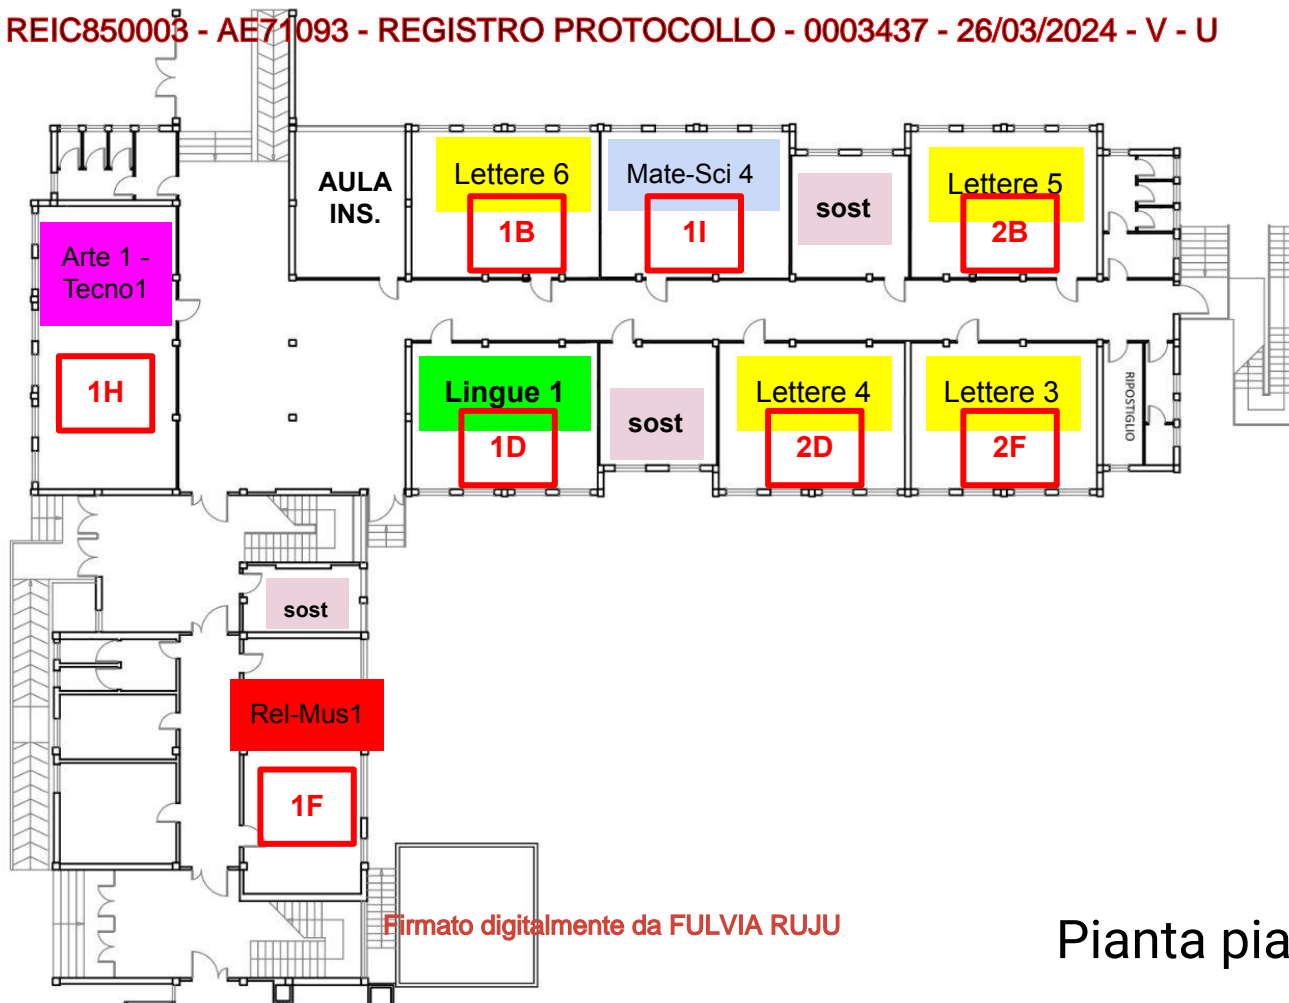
REIC850003 - AE71093 - REGISTRO PROTOCOLLO - 0003437 - 26/03/2024 - V - U

AULA INS.

Lettere 6
1B

Mate-Sci 4
1I

sost

Lettere 5
2B

Arte 1 - Tecno1

1H

Lingue 1
1D

sost

Lettere 4
2D

Lettere 3
2F

RIPOSTIGLIO

sost

Rel-Mus1

1F

Firmato digitalmente da FULVIA RUJU

Pianta pia